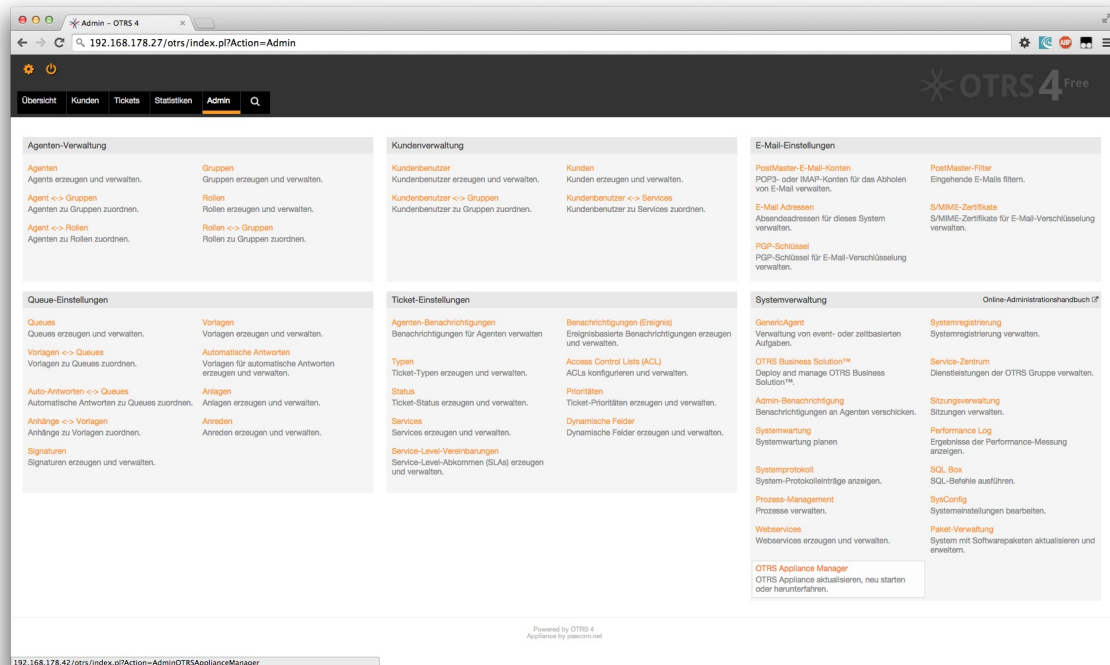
Admin - OTRS 4

192.168.178.27/otrs/index.pl?Action=Admin

Übersicht Kunden Tickets Statistiken Admin

OTRS 4 Free

Agenten-Verwaltung

Agenten
Agents erzeugen und verwalten.

Gruppen
Gruppen erzeugen und verwalten.

Agent <-> Gruppen
Agenten zu Gruppen zuordnen.

Rollen
Rollen erzeugen und verwalten.

Agent <-> Rollen
Agenten zu Rollen zuordnen.

Rollen <-> Gruppen
Rollen zu Gruppen zuordnen.

Kundenverwaltung

Kundenbenutzer
Kundenbenutzer erzeugen und verwalten.

Kunden
Kunden erzeugen und verwalten.

Kundenbenutzer <-> Gruppen
Kundenbenutzer zu Gruppen zuordnen.

Kundenbenutzer <-> Services
Kundenbenutzer zu Services zuordnen.

E-Mail-Einstellungen

PostMaster-E-Mail-Konten
POP3- oder IMAP-Konten für das Abholen von E-Mail verwalten.

PostMaster-Filter
Eingehende E-Mails filtern.

E-Mail Adressen
Absendeadressen für dieses System verwalten.

S/MIME-Zertifikate
S/MIME-Zertifikate für E-Mail-Verschlüsselung verwalten.

PGP-Schlüssel
PGP-Schlüssel für E-Mail-Verschlüsselung verwalten.

Queue-Einstellungen

Queues
Queues erzeugen und verwalten.

Vorlagen
Vorlagen erzeugen und verwalten.

Vorlagen <-> Queues
Vorlagen zu Queues zuordnen.

Automatische Antworten
Vorlagen für automatische Antworten erzeugen und verwalten.

Auto-Antworten <-> Queues
Automatische Antworten zu Queues zuordnen.

Anlagen
Anlagen erzeugen und verwalten.

Anhänge <-> Vorlagen
Anhänge zu Vorlagen zuordnen.

Anreden
Anreden erzeugen und verwalten.

Signaturen
Signaturen erzeugen und verwalten.

Ticket-Einstellungen

Agenten-Benachrichtigungen
Benachrichtigungen für Agenten verwalten

Benachrichtigungen (Ereignis)
Ereignisbasierte Benachrichtigungen erzeugen und verwalten.

Typen
Ticket-Typen erzeugen und verwalten.

Access Control Lists (ACL)
ACLs konfigurieren und verwalten.

Status
Ticket-Status erzeugen und verwalten.

Prioritäten
Ticket-Prioritäten erzeugen und verwalten.

Services
Services erzeugen und verwalten.

Dynamische Felder
Dynamische Felder erzeugen und verwalten.

Service-Level-Vereinbarungen
Service-Level-Abkommen (SLAs) erzeugen und verwalten.

Systemverwaltung

Online-Administrationshandbuch

GenericAgent
Verwaltung von event- oder zeitbasierten Aufgaben.

Systemregistrierung
Systemregistrierung verwalten.

OTRS Business Solution™
Deploy and manage OTRS Business Solution™.

Service-Zentrum
Dienstleistungen der OTRS Gruppe verwalten.

Admin-Benachrichtigung
Benachrichtigungen an Agenten verschicken.

Sitzungsverwaltung
Sitzungen verwalten.

Systemwartung
Systemwartung planen

Performance Log
Ergebnisse der Performance-Messung anzeigen.

Systemprotokoll
System-Protokolleinträge anzeigen.

SQL Box
SQL-Befehle ausführen.

Prozess-Management
Prozesse verwalten.

SysConfig
Systemeinstellungen bearbeiten.

Webservices
Webservices erzeugen und verwalten.

Paket-Verwaltung
System mit Softwarepaketen aktualisieren und erweitern.

OTRS Appliance Manager
OTRS Appliance aktualisieren, neu starten oder herunterfahren.

Powered by OTRS 4
Appliance by pascom.net

192.168.178.42/otrs/index.pl?Action=AdminOTRSApplianceManager